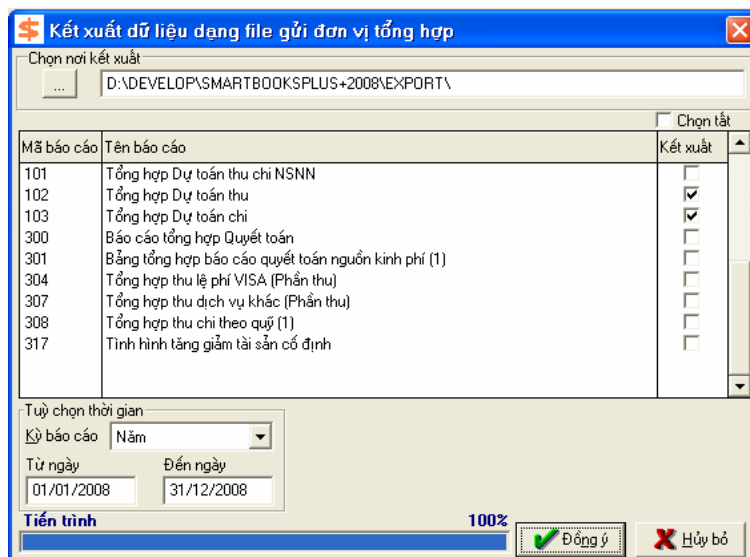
$ Kết xuất dữ liệu dạng file gửi đơn vị tổng hợp

Chọn nơi kết xuất
...
D:\DEVELOP\SMARTBOOKSPLUS+2008\EXPORT\

Chọn tất

| Mã báo cáo | Tên báo cáo | Kết xuất |
|---|---|---|
| 101 | Tổng hợp Dự toán thu chi NSNN | ☐ |
| 102 | Tổng hợp Dự toán thu | ☑ |
| 103 | Tổng hợp Dự toán chi | ☑ |
| 300 | Báo cáo tổng hợp Quyết toán | ☐ |
| 301 | Bảng tổng hợp báo cáo quyết toán nguồn kinh phí (1) | ☐ |
| 304 | Tổng hợp thu lệ phí VISA (Phần thu) | ☐ |
| 307 | Tổng hợp thu dịch vụ khác (Phần thu) | ☐ |
| 308 | Tổng hợp thu chi theo quý (1) | ☐ |
| 317 | Tình hình tăng giảm tài sản cố định | ☐ |

Tuỳ chọn thời gian
Kỳ báo cáo Năm
Từ ngày 01/01/2008
Đến ngày 31/12/2008

Tiến trình 100%
Đồng ý
Hủy bỏ